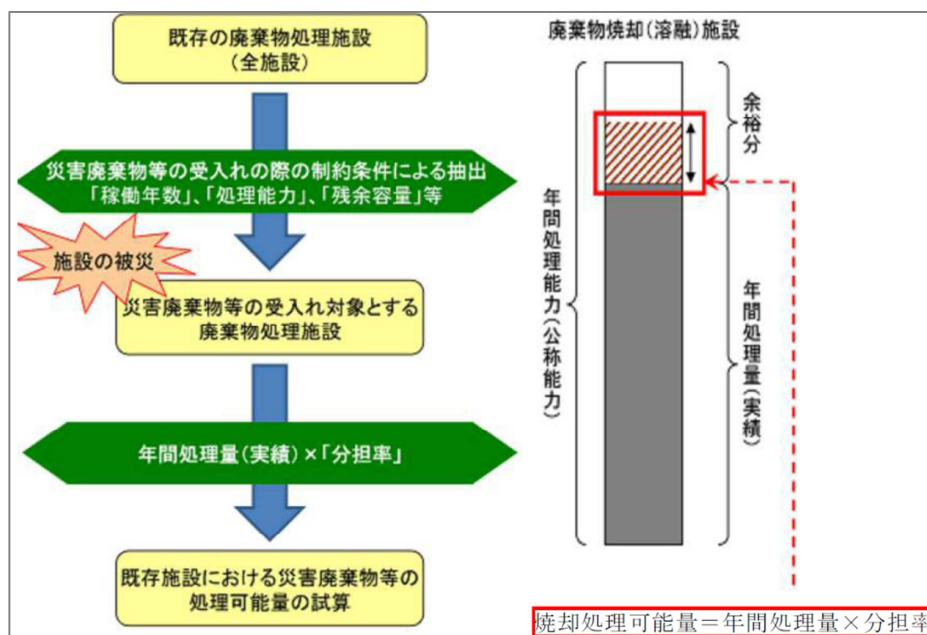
既存の廃棄物処理施設
（全施設）

災害廃棄物等の受入れの際の制約条件による抽出
「稼働年数」、「処理能力」、「残余容量」等

施設の被災

災害廃棄物等の受入れ対象とする
廃棄物処理施設

年間処理量（実績）×「分担率」

既存施設における災害廃棄物等の
処理可能量の試算

廃棄物焼却（溶融）施設

余裕分

年間処理能力（公称能力）

年間処理量（実績）

焼却処理可能量＝年間処理量×分担率